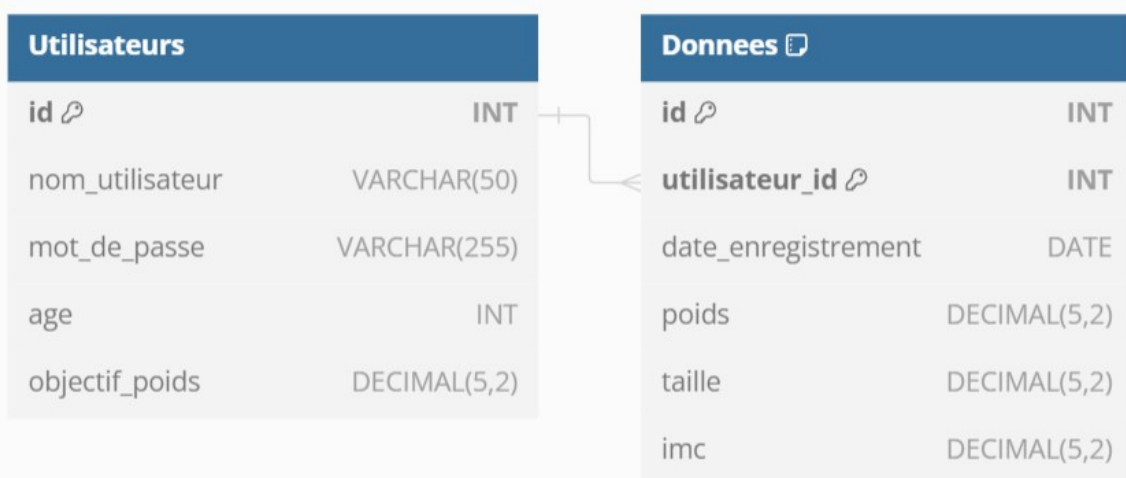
Utilisateurs

| | |
|---|---|
| id | INT |
| nom_utilisateur | VARCHAR(50) |
| mot_de_passe | VARCHAR(255) |
| age | INT |
| objectif_poids | DECIMAL(5,2) |

Donnees

| | |
|---|---|
| id | INT |
| utilisateur_id | INT |
| date_enregistrement | DATE |
| poids | DECIMAL(5,2) |
| taille | DECIMAL(5,2) |
| imc | DECIMAL(5,2) |